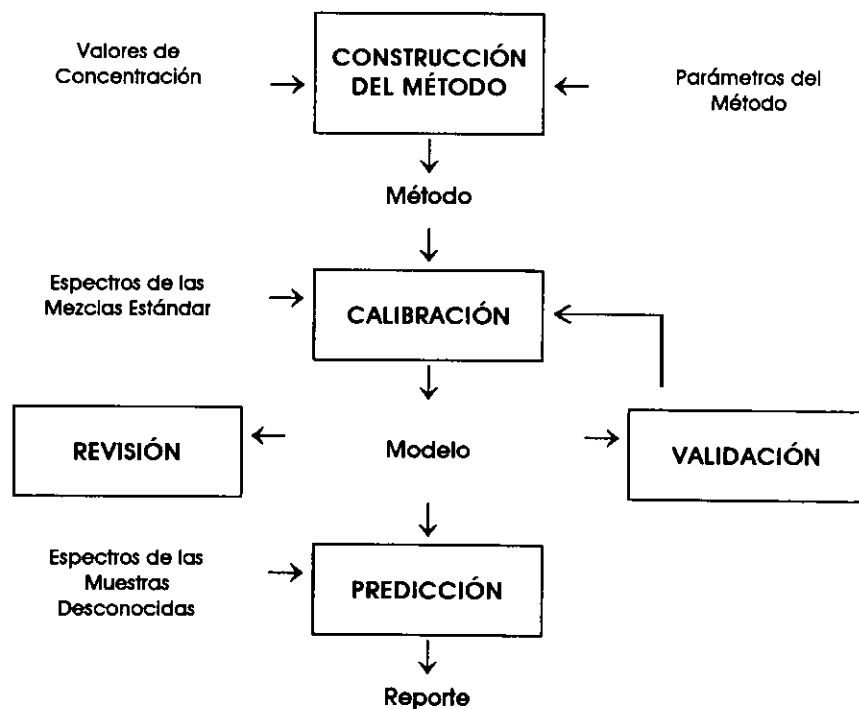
Valores de Concentración

CONSTRUCCIÓN DEL MÉTODO

Parámetros del Método

Método

Espectros de las Mezclas Estándar

CALIBRACIÓN

REVISIÓN

Modelo

VALIDACIÓN

Espectros de las Muestras Desconocidas

PREDICCIÓN

Reporte